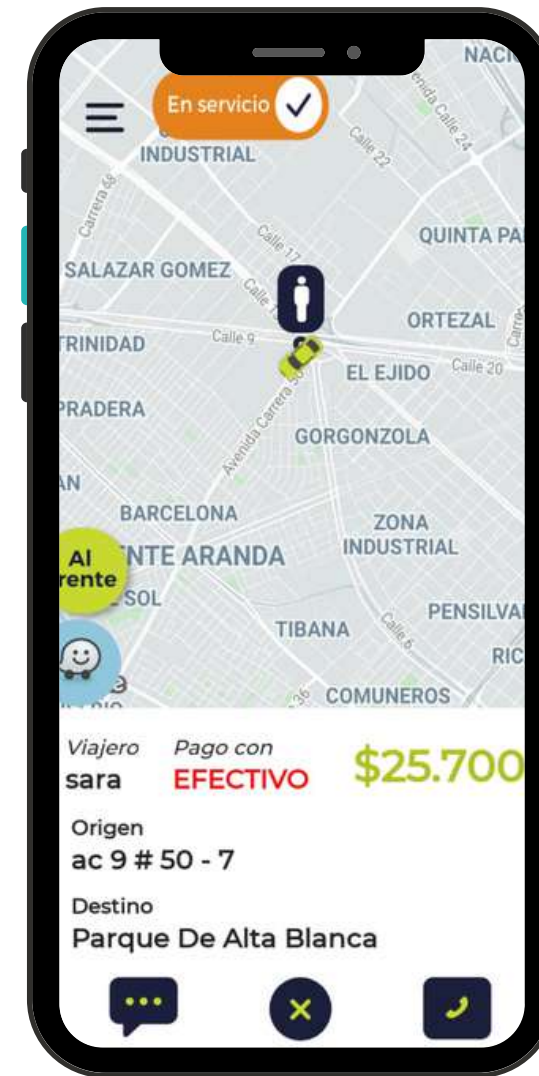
En servicio

NACI
INDUSTRIAL
Calle 22
Avenida Calle 24
Carrera 68
Calle 17
QUINTA PA
SALAZAR GOMEZ
Calle 13
ORTEZAL
TRINIDAD
Calle 9
EL EJIDO
Calle 20
PRADERA
Avenida Carrera 50
GORGONZOLA
AN
BARCELONA
ZONA INDUSTRIAL
Al frente
NTE ARANDA
SOL
PENSILVA
TIBANA
Calle 6
RIC
36
COMUNEROS

Viajero
sara
Pago con
EFECTIVO
$25.700
Origen
ac 9 # 50 - 7
Destino
Parque De Alta Blanca